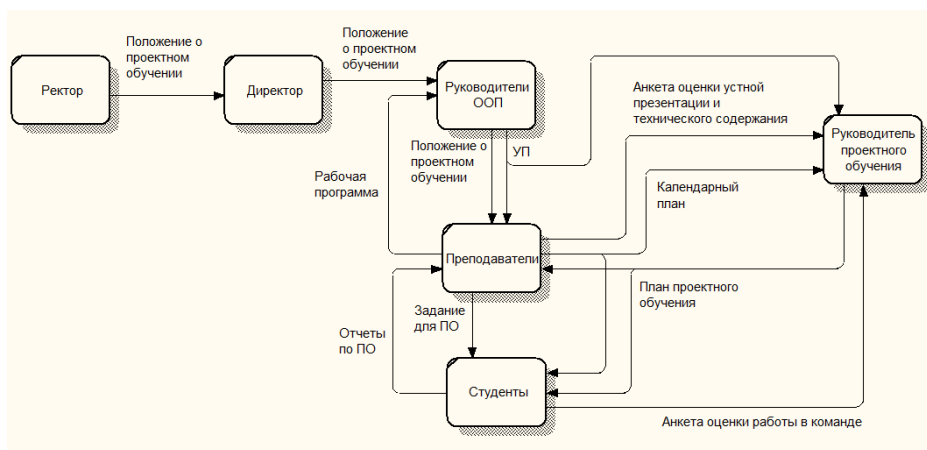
Положение о проектном обучении

Положение о проектном обучении

Ректор

Директор

Руководители ООП

Анкета оценки устной презентации и технического содержания

Руководитель проектного обучения

Положение о проектном обучении

УП

Рабочая программа

Календарный план

Преподаватели

План проектного обучения

Задание для ПО

Отчеты по ПО

Студенты

Анкета оценки работы в команде